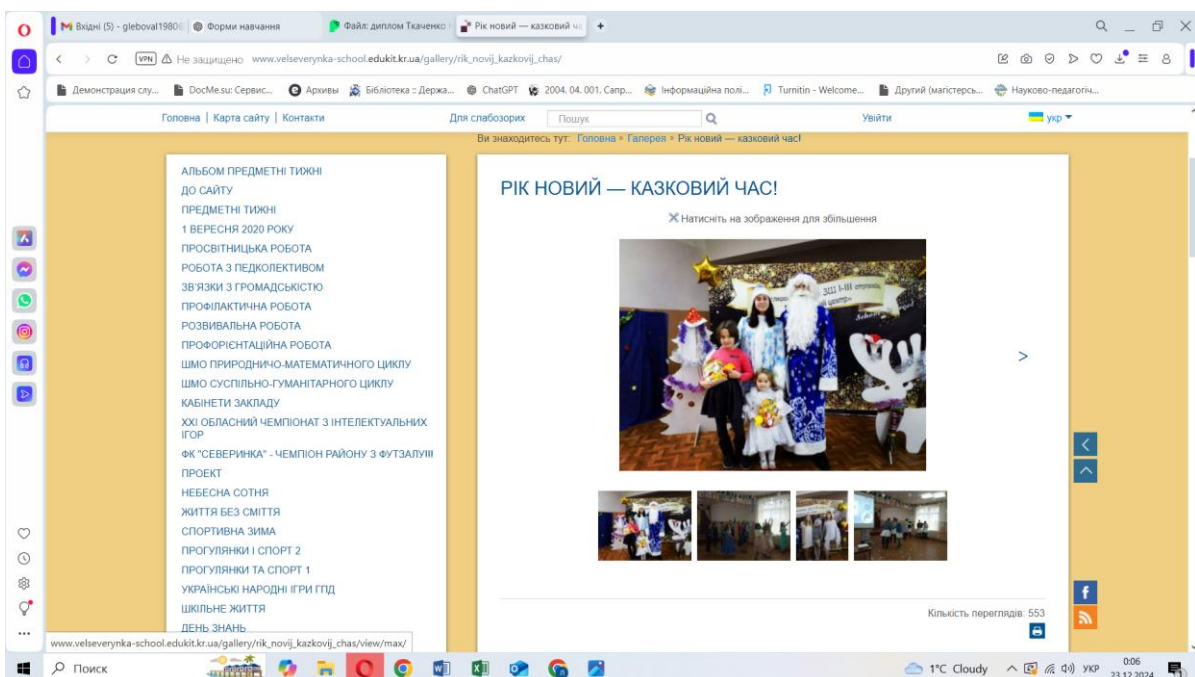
Вхідні (5) - gleboval1980 | Форми навчання | Файл: диплом Ткаченко | Рік новий — казковий ча | +

VPN Не защищено www.velseverynka-school.edukit.kr.ua/gallery/rik_novij_kazkovij_chas/

Демонстрация слу... | DocMe.su: Сервис... | Архивы | Бібліотека :: Держа... | ChatGPT | 2004. 04. 001. Сапр... | Інформаційна полі... | Turnitin - Welcome... | Другий (магістерсь... | Науково-педагогіч...

Головна | Карта сайту | Контакти | Для слабозорих | Пошук | Увійти | укр

Ви знаходитесь тут: Головна » Галерея » Рік новий — казковий час!

АЛЬБОМ ПРЕДМЕТНІ ТИЖНІ
ДО САЙТУ
ПРЕДМЕТНІ ТИЖНІ
1 ВЕРЕСНЯ 2020 РОКУ
ПРОСВІТНИЦЬКА РОБОТА
РОБОТА З ПЕДКОЛЕКТИВОМ
ЗВ'ЯЗКИ З ГРОМАДСЬКІСТЮ
ПРОФІЛАКТИЧНА РОБОТА
РОЗВИВАЛЬНА РОБОТА
ПРОФОРІЄНТАЦІЙНА РОБОТА
ШМО ПРИРОДНИЧО-МАТЕМАТИЧНОГО ЦИКЛУ
ШМО СУСПІЛЬНО-ГУМАНІТАРНОГО ЦИКЛУ
КАБІНЕТИ ЗАКЛАДУ
XXI ОБЛАСНИЙ ЧЕМПІОНАТ З ІНТЕЛЕКТУАЛЬНИХ ІГОР
ФК "СЕВЕРИНКА" - ЧЕМПІОН РАЙОНУ З ФУТЗАЛУ!!!
ПРОЕКТ
НЕБЕСНА СОТНЯ
ЖИТТЯ БЕЗ СМІТТЯ
СПОРТИВНА ЗИМА
ПРОГУЛЯНКИ І СПОРТ 2
ПРОГУЛЯНКИ ТА СПОРТ 1
УКРАЇНСЬКІ НАРОДНІ ІГРИ ГПД
ШКІЛЬНЕ ЖИТТЯ
ДЕНЬ ЗНАНЬ

РІК НОВИЙ — КАЗКОВИЙ ЧАС!

Натисніть на зображення для збільшення

Кількість переглядів: 553

www.velseverynka-school.edukit.kr.ua/gallery/rik_novij_kazkovij_chas/view/max/

Поиск

1°C Cloudy УКР 0:06 23.12.2024